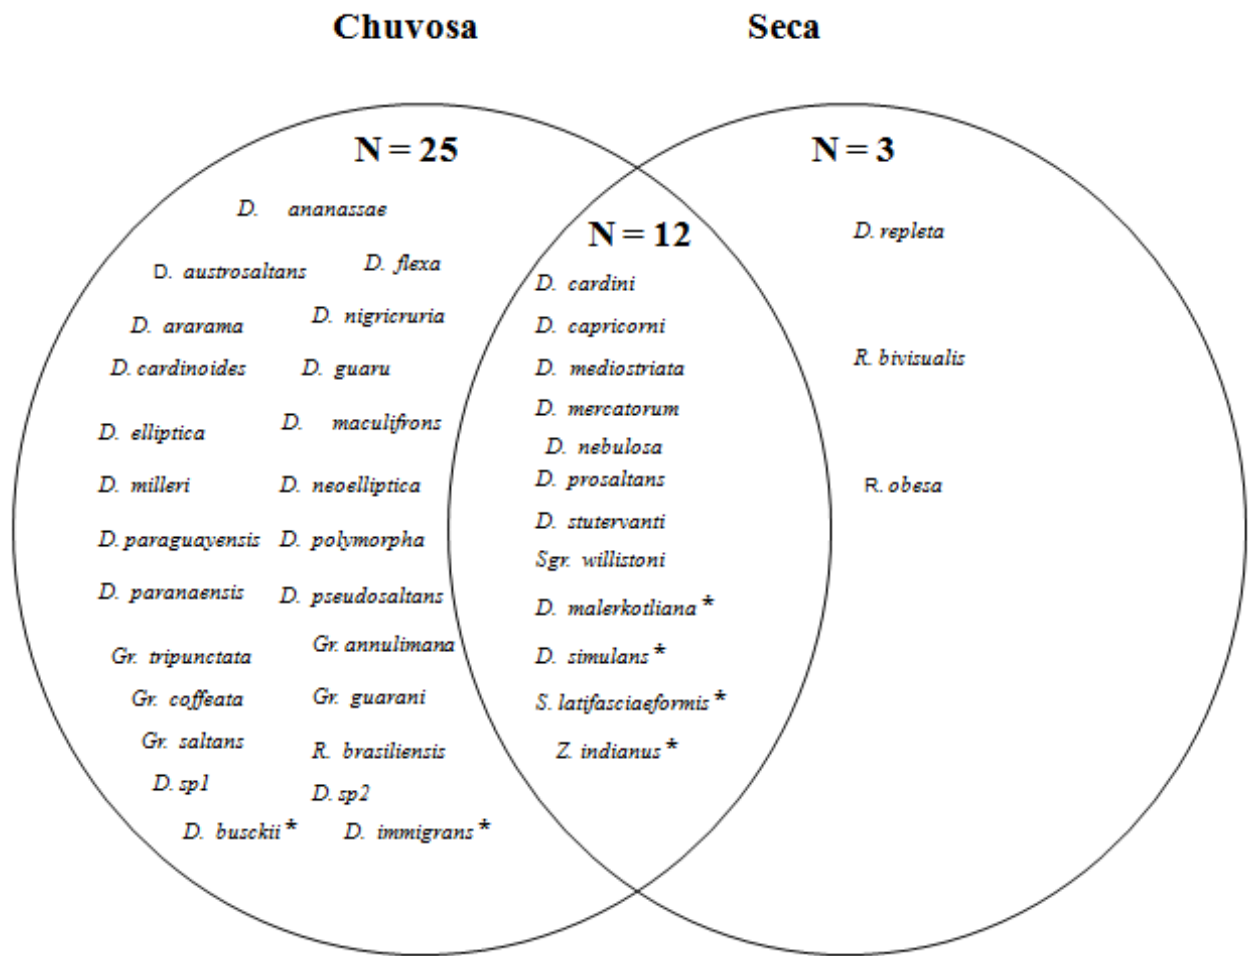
Chuvosa

Seca

N = 25

D. ananassae

D. austrosaltans

D. flexa

D. ararama

D. nigricruria

D. cardinoides

D. guaru

D. elliptica

D. maculifrons

D. milleri

D. neoelliptica

D. paraguayensis

D. polymorpha

D. paranaensis

D. pseudosaltans

Gr. tripunctata

Gr. annulimana

Gr. coffeata

Gr. guarani

Gr. saltans

R. brasiliensis

D. sp1

D. sp2

D. busckii *

D. immigrans *

N = 12

D. cardini

D. capricorni

D. mediostriata

D. mercatorum

D. nebulosa

D. prosaltans

D. stutervanti

Sgr. willistoni

D. malerkotliana *

D. simulans *

S. latifasciaeformis *

Z. indianus *

N = 3

D. repleta

R. bivisualis

R. obesa